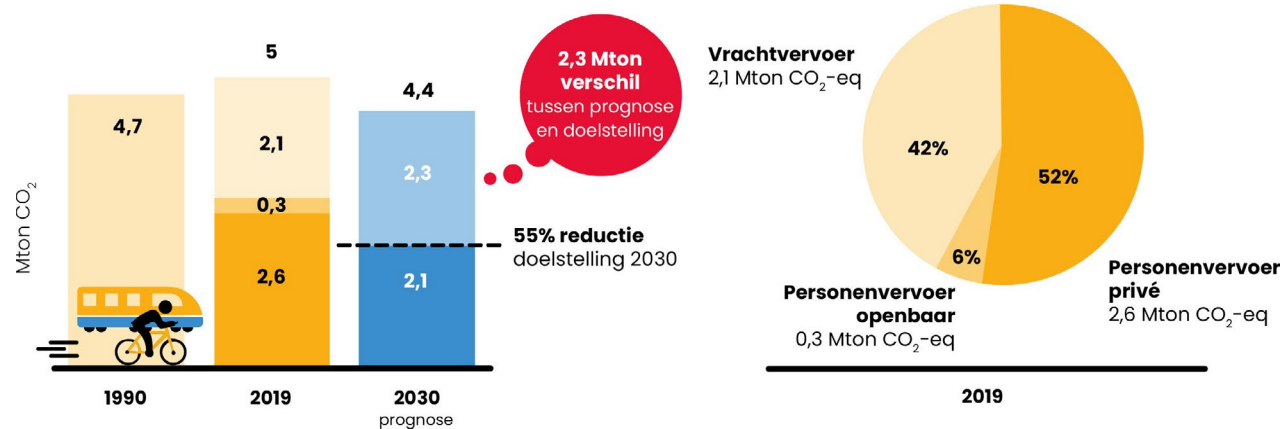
Mton $CO_2$

4,7

5

2,1

0,3

2,6

4,4

2,3

2,1

1990

2019

2030
prognose

2,3 Mton verschil
tussen prognose en doelstelling

55% reductie
doelstelling 2030

Vrachtvervoer
2,1 Mton $CO_2$-eq

42%

52%

6%

Personenvervoer openbaar
0,3 Mton $CO_2$-eq

Personenvervoer privé
2,6 Mton $CO_2$-eq

2019